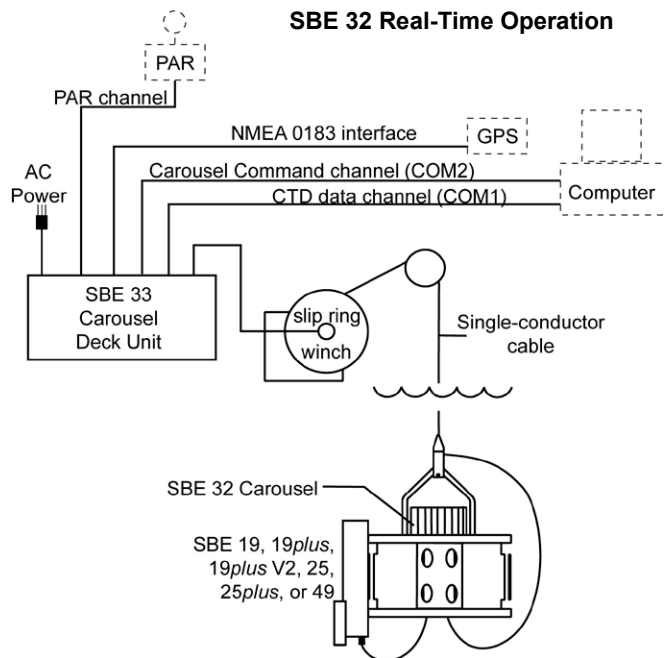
SBE 32 Real-Time Operation

PAR

PAR channel

NMEA 0183 interface

GPS

AC Power

Carousel Command channel (COM2)

CTD data channel (COM1)

Computer

SBE 33 Carousel Deck Unit

slip ring

winch

Single-conductor cable

SBE 32 Carousel

SBE 19, 19plus, 19plus V2, 25, 25plus, or 49